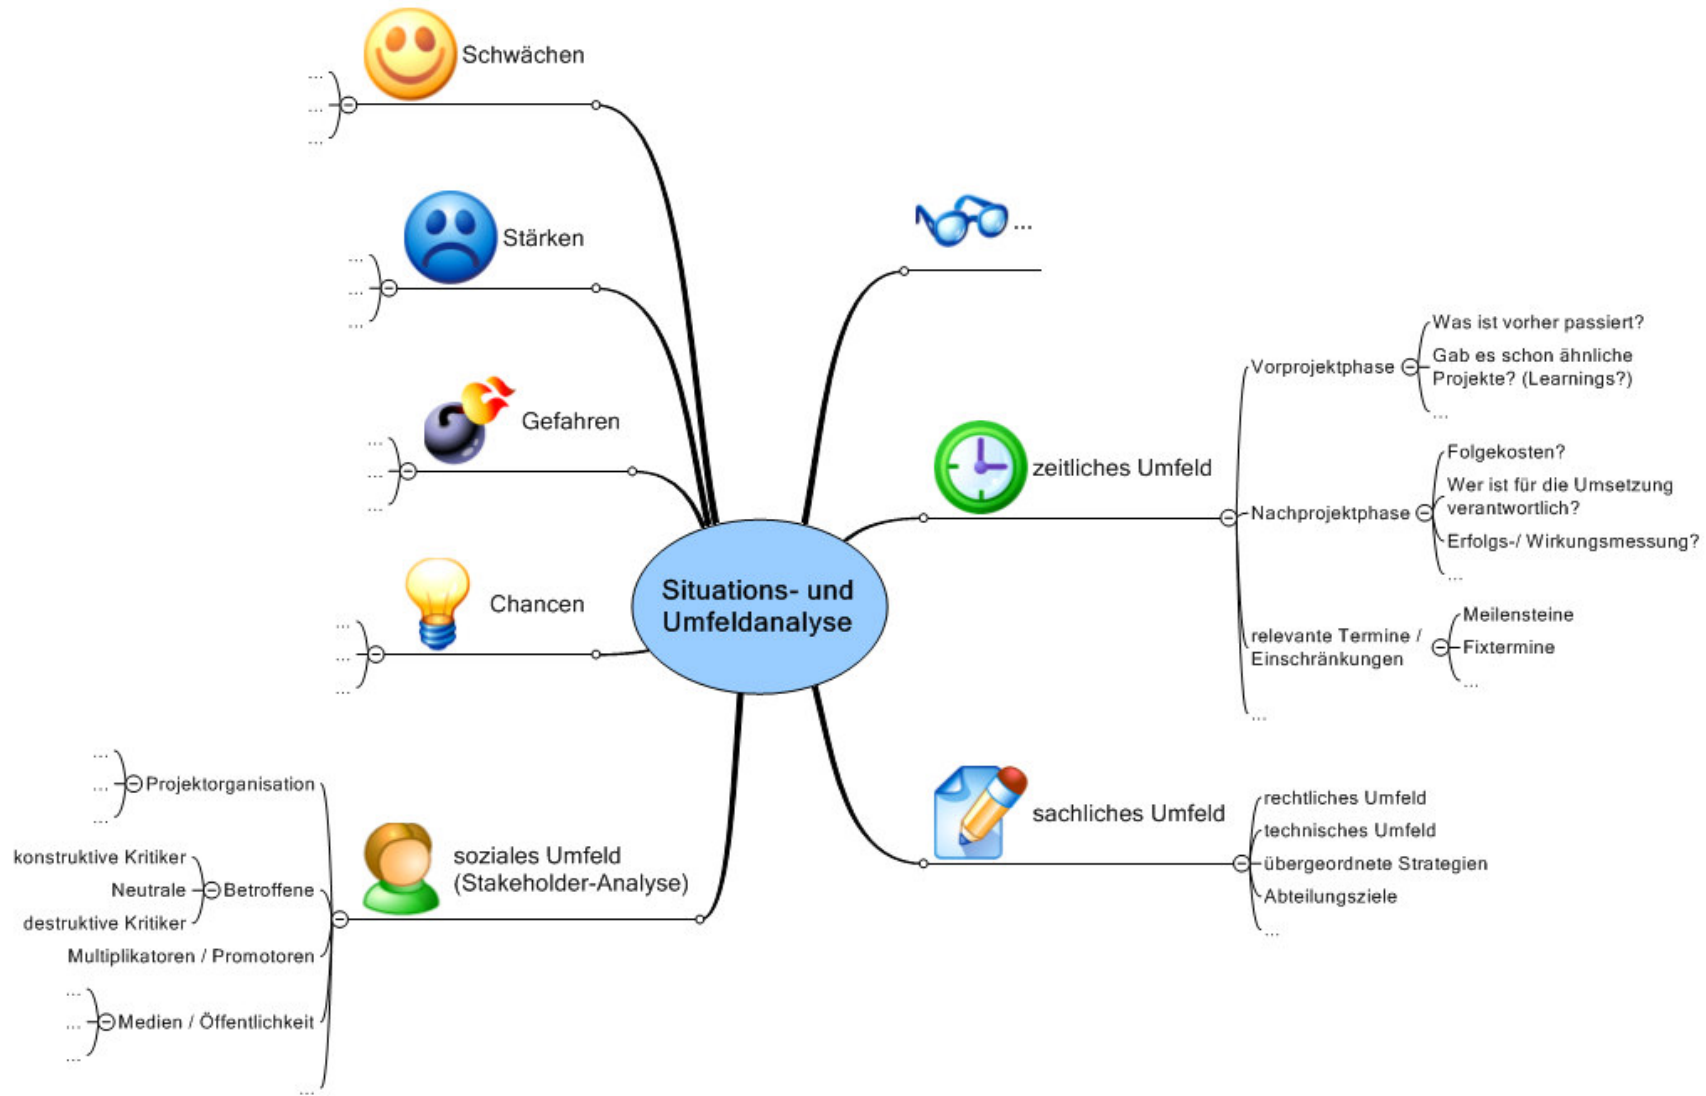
Situations- und Umfeldanalyse

Schwächen
...
...
...

Stärken
...
...
...

Gefahren
...
...
...

Chancen
...
...
...

soziales Umfeld (Stakeholder-Analyse)
Projektorganisation
...
...
...
Betroffene
konstruktive Kritiker
Neutrale
destruktive Kritiker
Multiplikatoren / Promotoren
Medien / Öffentlichkeit
...
...
...
...

...

zeitliches Umfeld
Vorprojektphase
Was ist vorher passiert?
Gab es schon ähnliche Projekte? (Learnings?)
...
Nachprojektphase
Folgekosten?
Wer ist für die Umsetzung verantwortlich?
Erfolgs-/ Wirkungsmessung?
...
relevante Termine / Einschränkungen
Meilensteine
Fixtermine
...
...

sachliches Umfeld
rechtliches Umfeld
technisches Umfeld
übergeordnete Strategien
Abteilungsziele
...